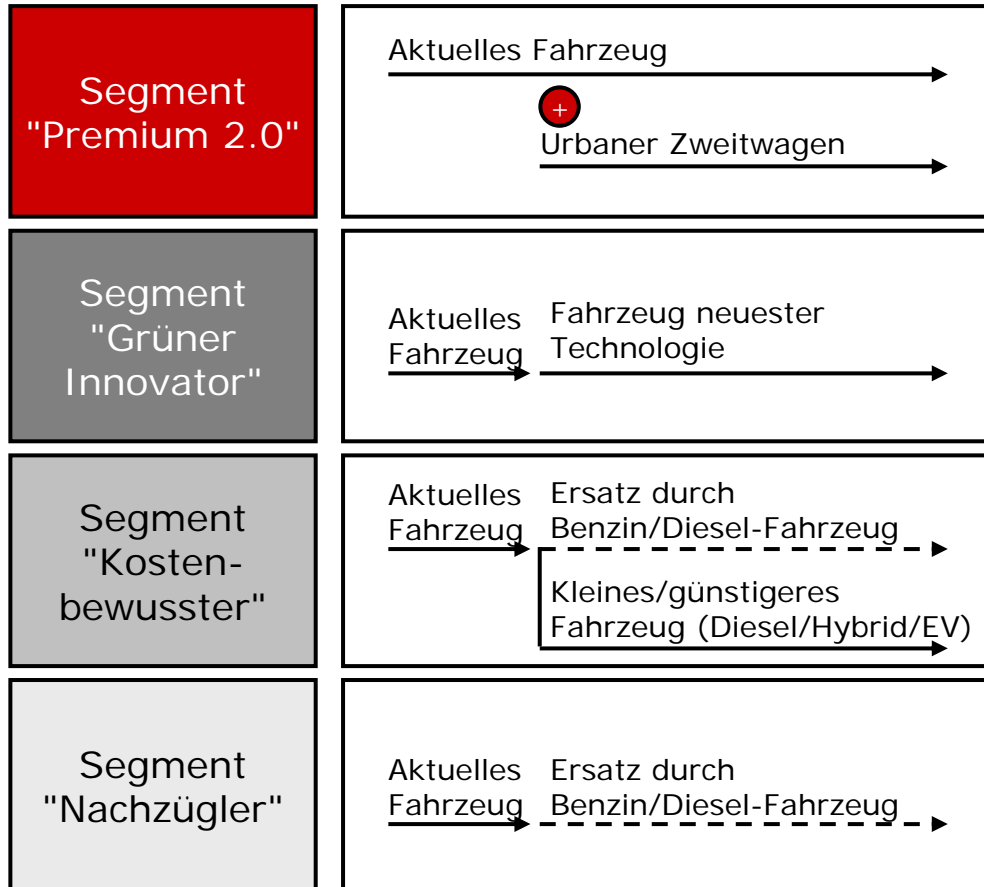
Segment "Premium 2.0"

Aktuelles Fahrzeug

+

Urbaner Zweitwagen

Segment "Grüner Innovator"

Aktuelles Fahrzeug

Fahrzeug neuester Technologie

Segment "Kostenbewusster"

Aktuelles Fahrzeug

Ersatz durch Benzin/Diesel-Fahrzeug

Kleines/günstigeres Fahrzeug (Diesel/Hybrid/EV)

Segment "Nachzügler"

Aktuelles Fahrzeug

Ersatz durch Benzin/Diesel-Fahrzeug